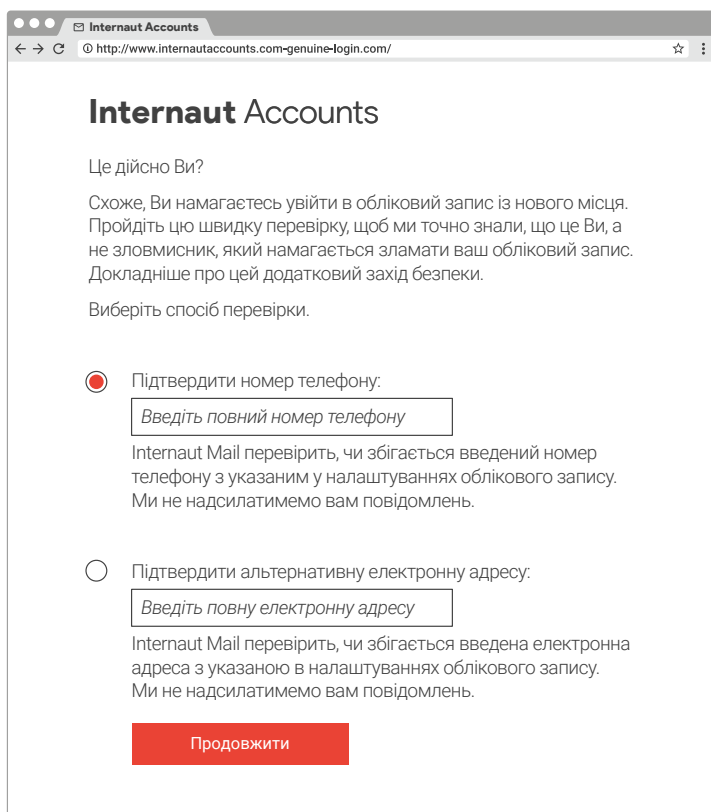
Internaut Accounts

http://www.internautaccounts.com-genuine-login.com/

Internaut Accounts

Це дійсно Ви?

Схоже, Ви намагаєтесь увійти в обліковий запис із нового місця. Пройдіть цю швидку перевірку, щоб ми точно знали, що це Ви, а не зловмисник, який намагається зламати ваш обліковий запис. Докладніше про цей додатковий захід безпеки.

Виберіть спосіб перевірки.

Підтвердити номер телефону:

Введіть повний номер телефону

Internaut Mail перевірить, чи збігається введений номер телефону з указаним у налаштуваннях облікового запису. Ми не надсилатимемо вам повідомлень.

Підтвердити альтернативну електронну адресу:

Введіть повну електронну адресу

Internaut Mail перевірить, чи збігається введена електронна адреса з указаною в налаштуваннях облікового запису. Ми не надсилатимемо вам повідомлень.

Продовжити